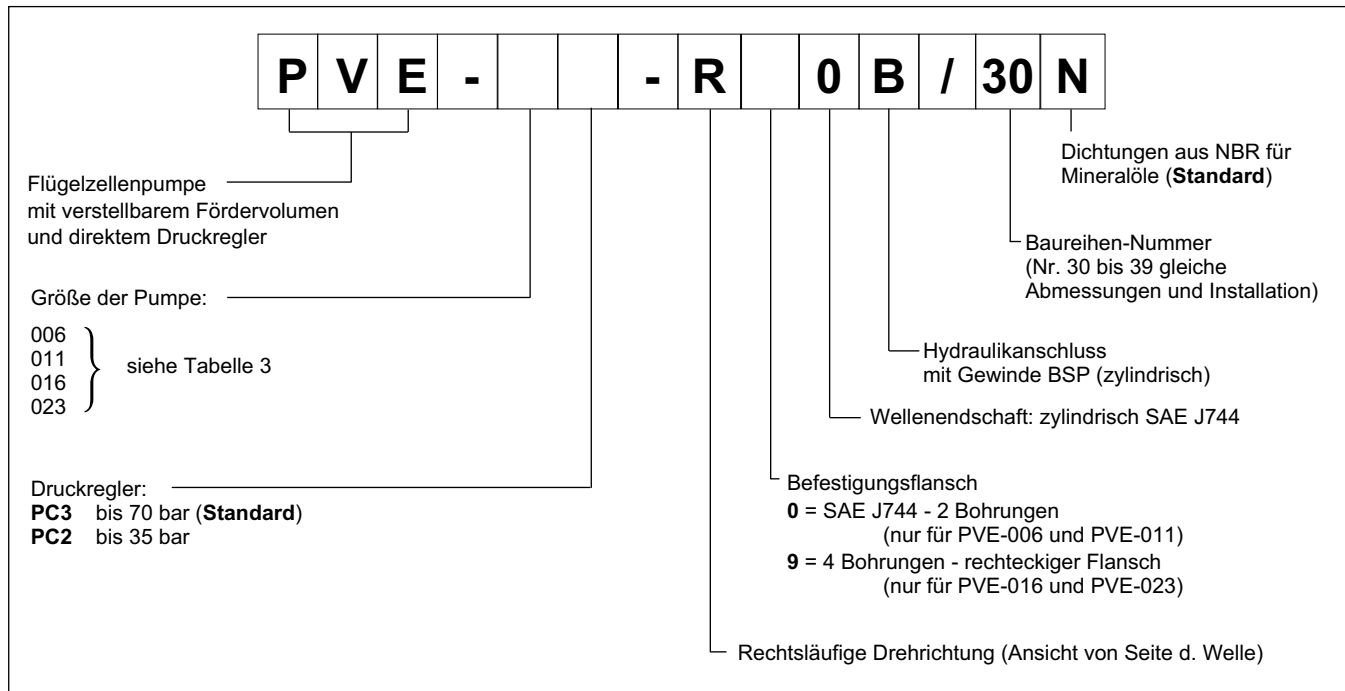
P V E - - R 0 B / 30 N

Flügelzellenpumpe mit verstellbarem Fördervolumen und direktem Druckregler

Größe der Pumpe:

006
011
016
023
siehe Tabelle 3

Druckregler:
**PC3** bis 70 bar (**Standard**)
**PC2** bis 35 bar

Dichtungen aus NBR für Mineralöle (**Standard**)

Baureihen-Nummer (Nr. 30 bis 39 gleiche Abmessungen und Installation)

Hydraulikanschluss mit Gewinde BSP (zylindrisch)

Wellenendschaft: zylindrisch SAE J744

Befestigungsflansch
**0** = SAE J744 - 2 Bohrungen (nur für PVE-006 und PVE-011)
**9** = 4 Bohrungen - rechteckiger Flansch (nur für PVE-016 und PVE-023)

Rechtsläufige Drehrichtung (Ansicht von Seite d. Welle)